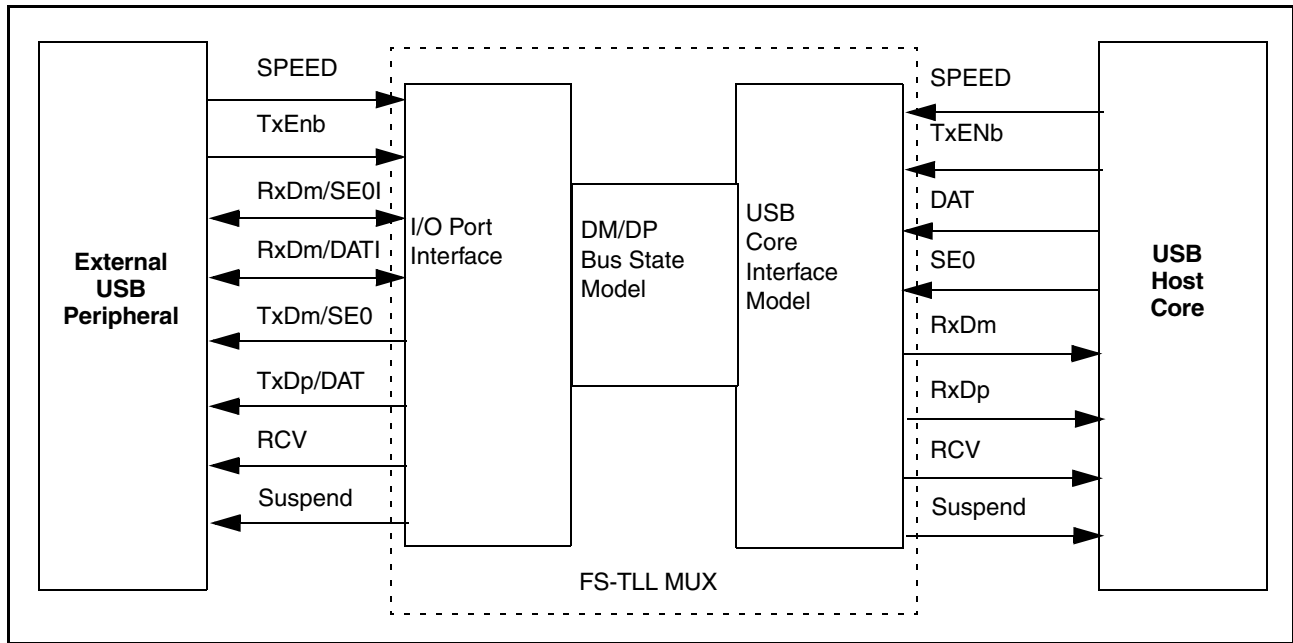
External USB Peripheral

SPEED

TxEnb

RxDm/SE0I

RxDm/DATI

TxDm/SE0

TxDp/DAT

RCV

Suspend

I/O Port Interface

DM/DP Bus State Model

USB Core Interface Model

FS-TLL MUX

SPEED

TxENb

DAT

SE0

RxDm

RxDp

RCV

Suspend

USB Host Core